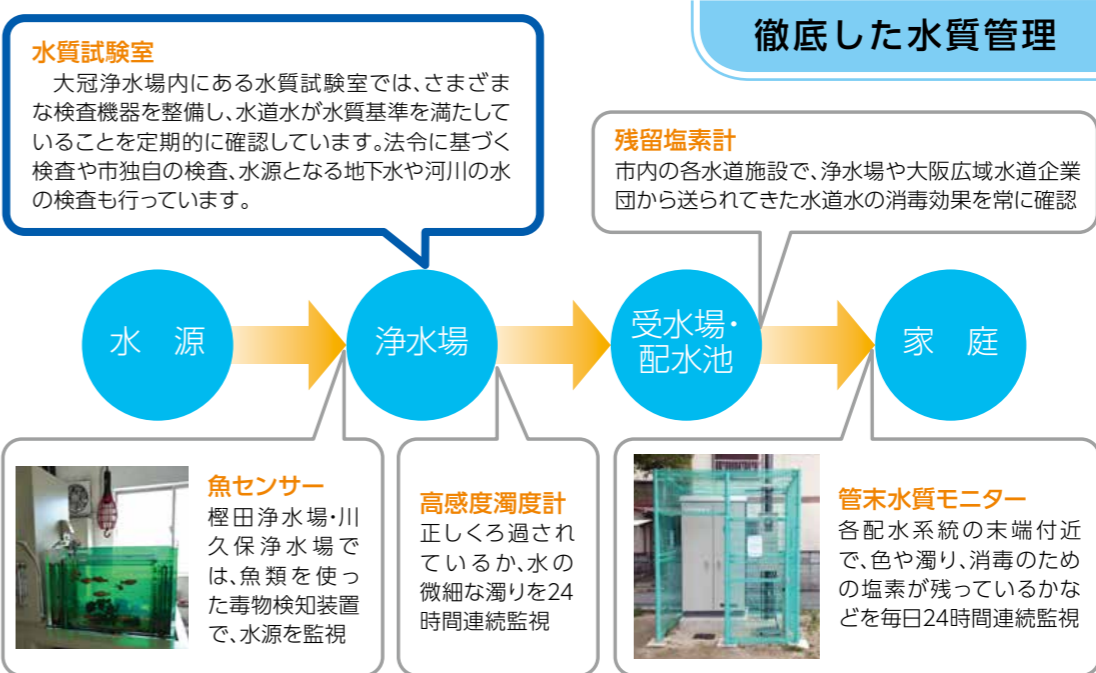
徹底した水質管理

水質試験室
大冠浄水場内にある水質試験室では、さまざまな検査機器を整備し、水道水が水質基準を満たしていることを定期的に確認しています。法令に基づく検査や市独自の検査、水源となる地下水や河川の水の検査も行っています。

残留塩素計
市内の各水道施設で、浄水場や大阪広域水道企業団から送られてきた水道水の消毒効果を常に確認

水　源

浄水場

受水場・配水池

家　庭

魚センサー
樫田浄水場・川久保浄水場では、魚類を使った毒物検知装置で、水源を監視

高感度濁度計
正しくろ過されているか、水の微細な濁りを24時間連続監視

管末水質モニター
各配水系統の末端付近で、色や濁り、消毒のための塩素が残っているかなどを毎日24時間連続監視